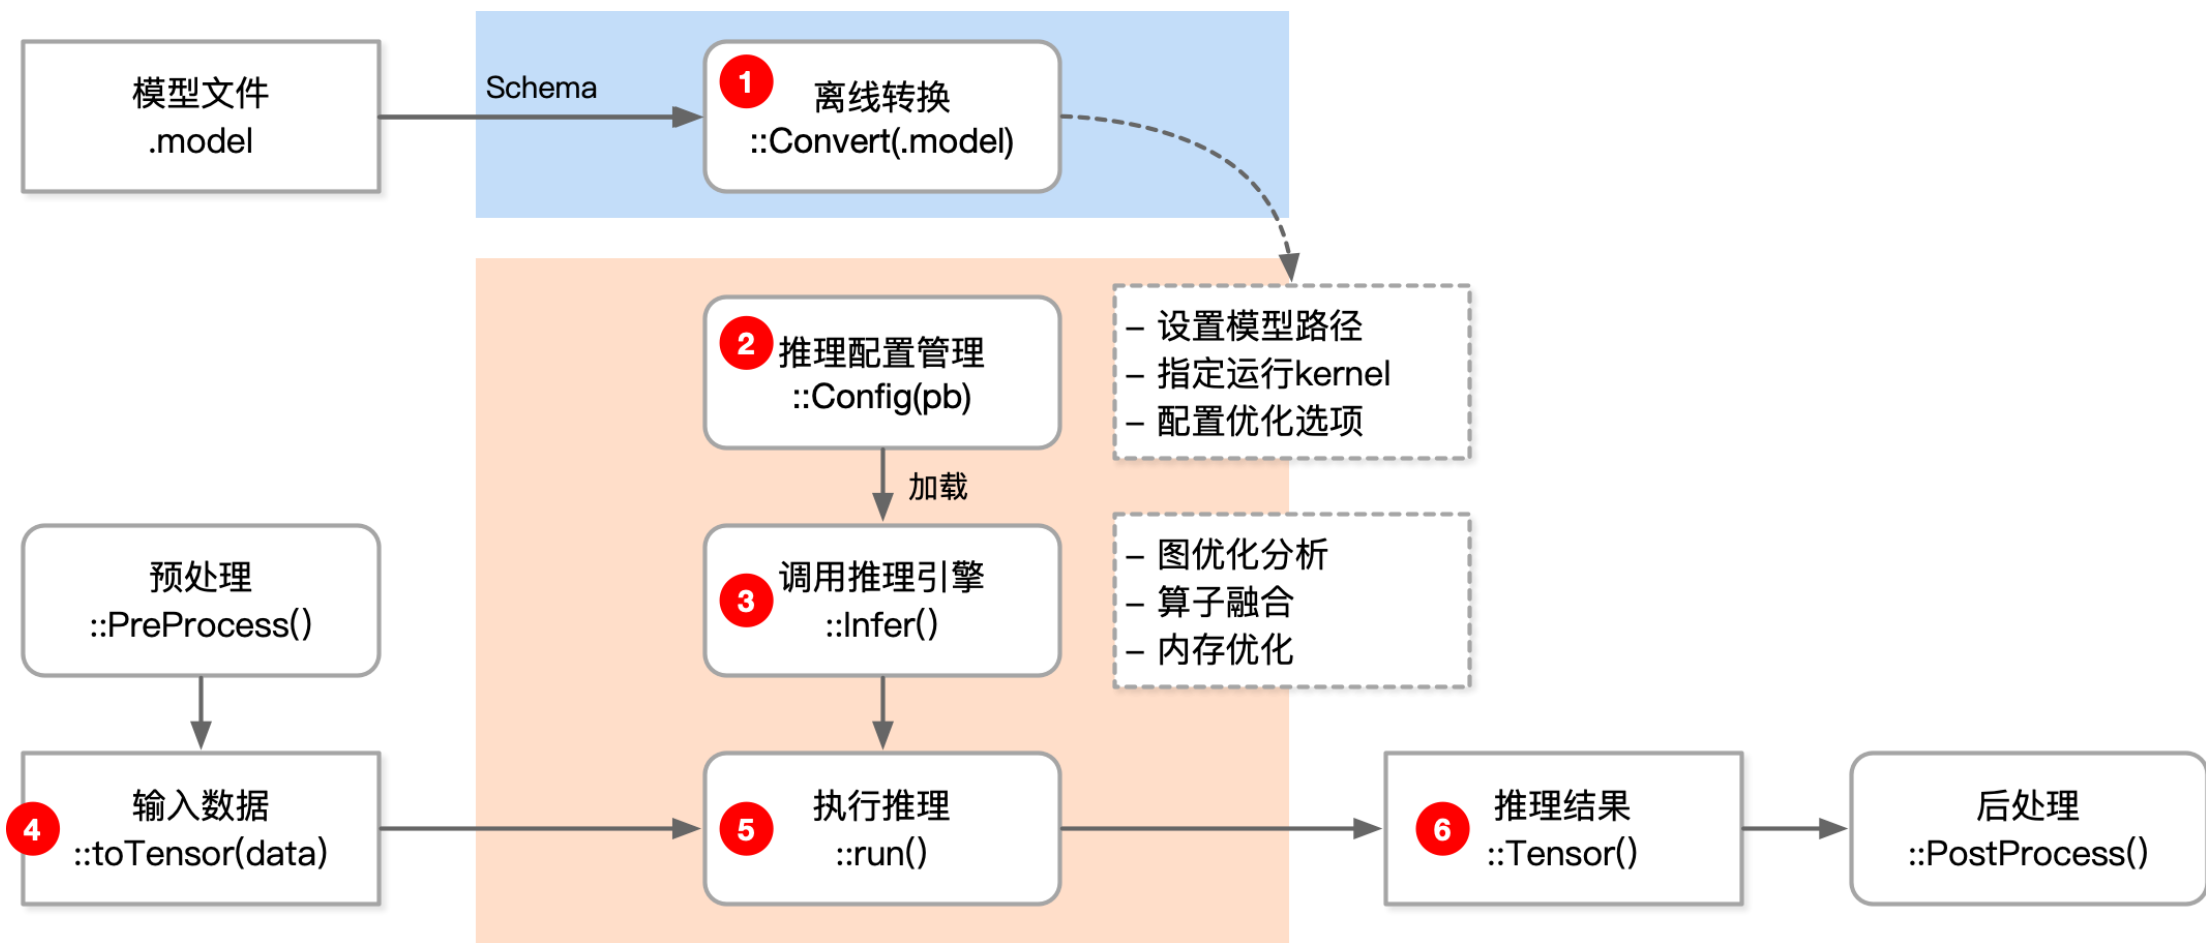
模型文件
.model

Schema

1 离线转换
::Convert(.model)

– 设置模型路径
– 指定运行kernel
– 配置优化选项

2 推理配置管理
::Config(pb)

加载

预处理
::PreProcess()

3 调用推理引擎
::Infer()

– 图优化分析
– 算子融合
– 内存优化

4 输入数据
::toTensor(data)

5 执行推理
::run()

6 推理结果
::Tensor()

后处理
::PostProcess()